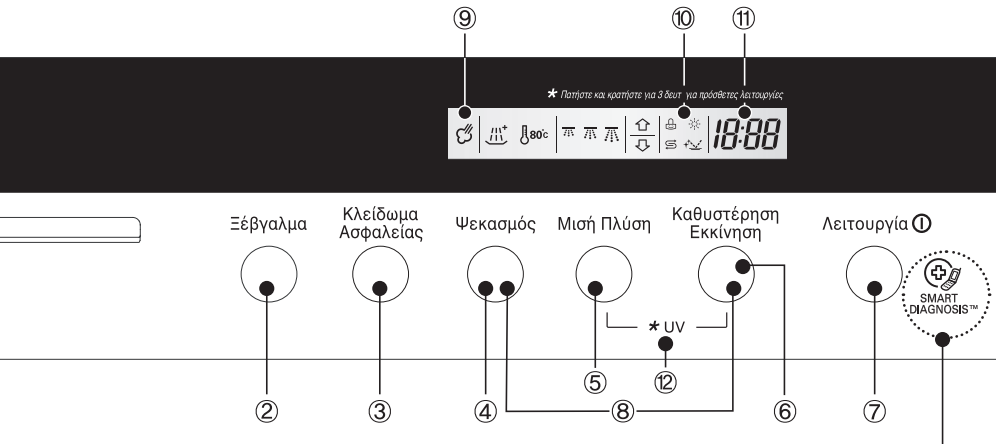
⑨ ⑩ ⑪

★ Πατήστε και κρατήστε για 3 δευτ. για πρόσθετες λειτουργίες

80°C

18:88

Ξέβγαλμα

Κλείδωμα Ασφαλείας

Ψεκασμός

Μισή Πλύση

Καθυστέρηση Εκκίνηση

Λειτουργία

SMART DIAGNOSIS™

★UV

⑫

② ③ ④ ⑤ ⑧ ⑥ ⑦